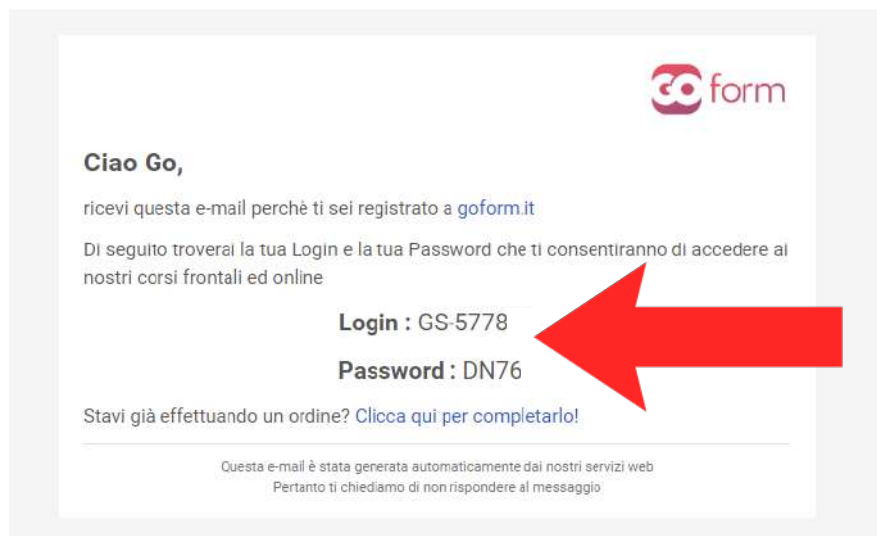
GO form

Ciao Go,

ricevi questa e-mail perchè ti sei registrato a goform.it

Di seguito troverai la tua Login e la tua Password che ti consentiranno di accedere ai nostri corsi frontali ed online

Login : GS-5778

Password : DN76

Stavi già effettuando un ordine? Clicca qui per completarlo!

Questa e-mail è stata generata automaticamente dai nostri servizi web
Pertanto ti chiediamo di non rispondere al messaggio